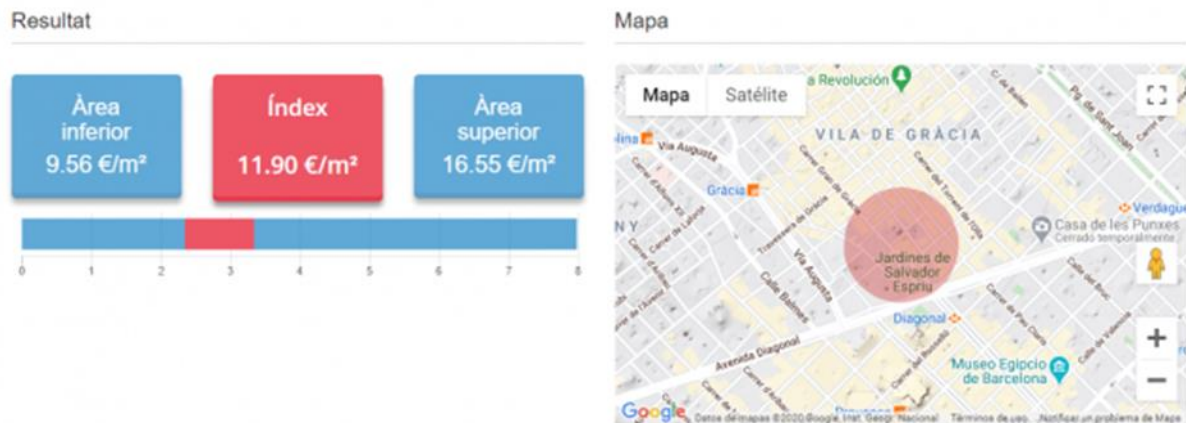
Resultat

Àrea inferior
9.56 €/m²

Índex
11.90 €/m²

Àrea superior
16.55 €/m²

0 1 2 3 4 5 6 7 8

Mapa

Mapa Satélite

a Revolución

VILA DE GRÀCIA

Via Augusta

Gràcia

Verdaguer

Casa de les Punxes
Cerrado temporalmente

Jardines de Salvador Espriu

Travessera de Gràcia

Via Augusta

Calle Balmes

Diagonal

Avenida Diagonal

Museo Egipcio de Barcelona

Carrer de Sant Joan

Carrer del Bruc

Carrer de Pau Claris

Calle de Valencia

Carrer del Rosselló

Carrer del Torrent de l'Olla

Carrer Gran de Gràcia

+
−

Google Datos de mapas ©2020 Google, Inst. Geogr. Nacional Términos de uso Notificar un problema de Maps